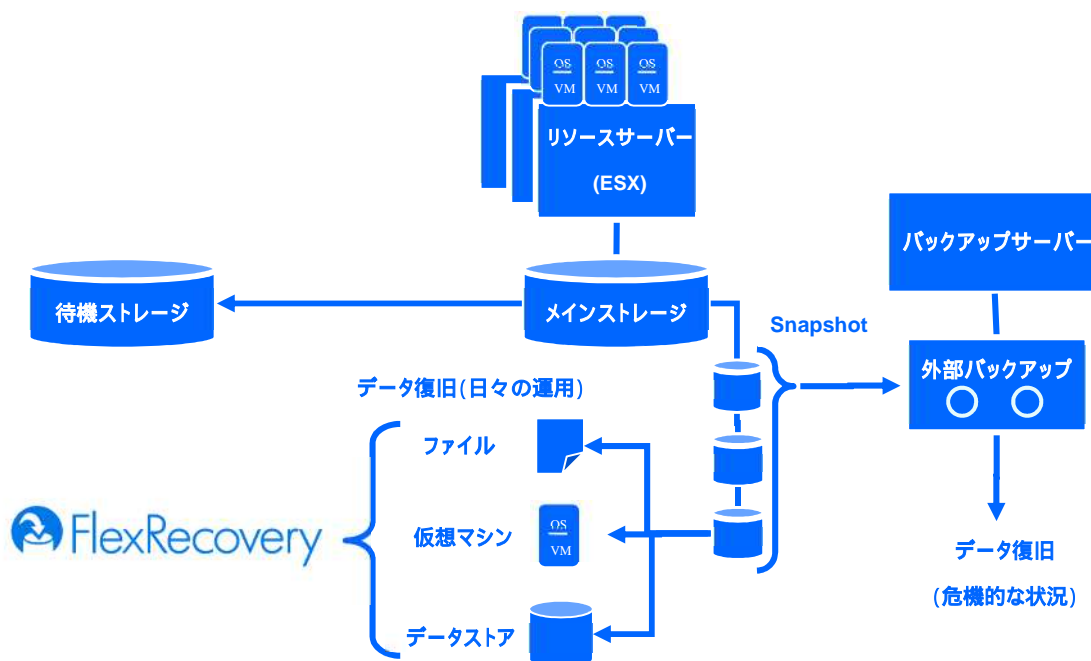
OS
VM
OS
VM
OS
VM

リソースサーバー
(ESX)

バックアップサーバー

待機ストレージ

メインストレージ

Snapshot

外部バックアップ

データ復旧(日々の運用)

ファイル

FlexRecovery

仮想マシン

OS
VM

データストア

データ復旧
(危機的な状況)